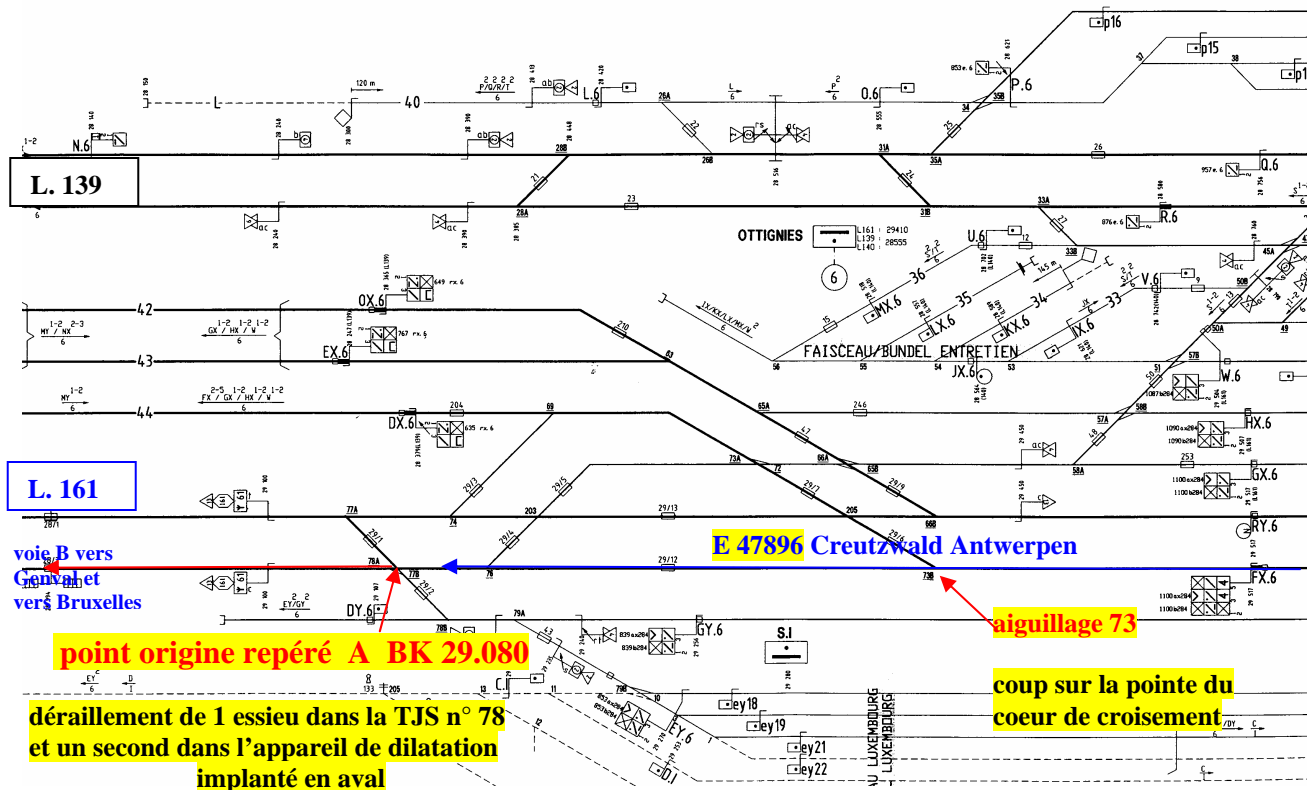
L. 139

L. 161

OTTIGNIES

FAISCEAU/BUNDEL ENTRETIEN

E 47896 Creutzwald Antwerpen

voie B vers Genval et vers Bruxelles

point origine repéré A BK 29.080

aiguillage 73

coup sur la pointe du coeur de croisement

déraillement de 1 essieu dans la TJS n° 78 et un second dans l'appareil de dilatation implanté en aval

N.6 L.6 O.6 P.6 Q.6 R.6 U.6 V.6 W.6 HX.6 GX.6 RY.6 FX.6 OX.6 EX.6 DX.6 DY.6 GY.6 FY.6 JX.6 KX.6 LX.6 MX.6 IX.6

p16 p15 ey18 ey19 ey21 ey22

40 42 43 44 36 35 34 33

LUXEMBOURG LUXEMBOURG

S.I

L161 : 29410
L139 : 28555
L140 : 28555

6